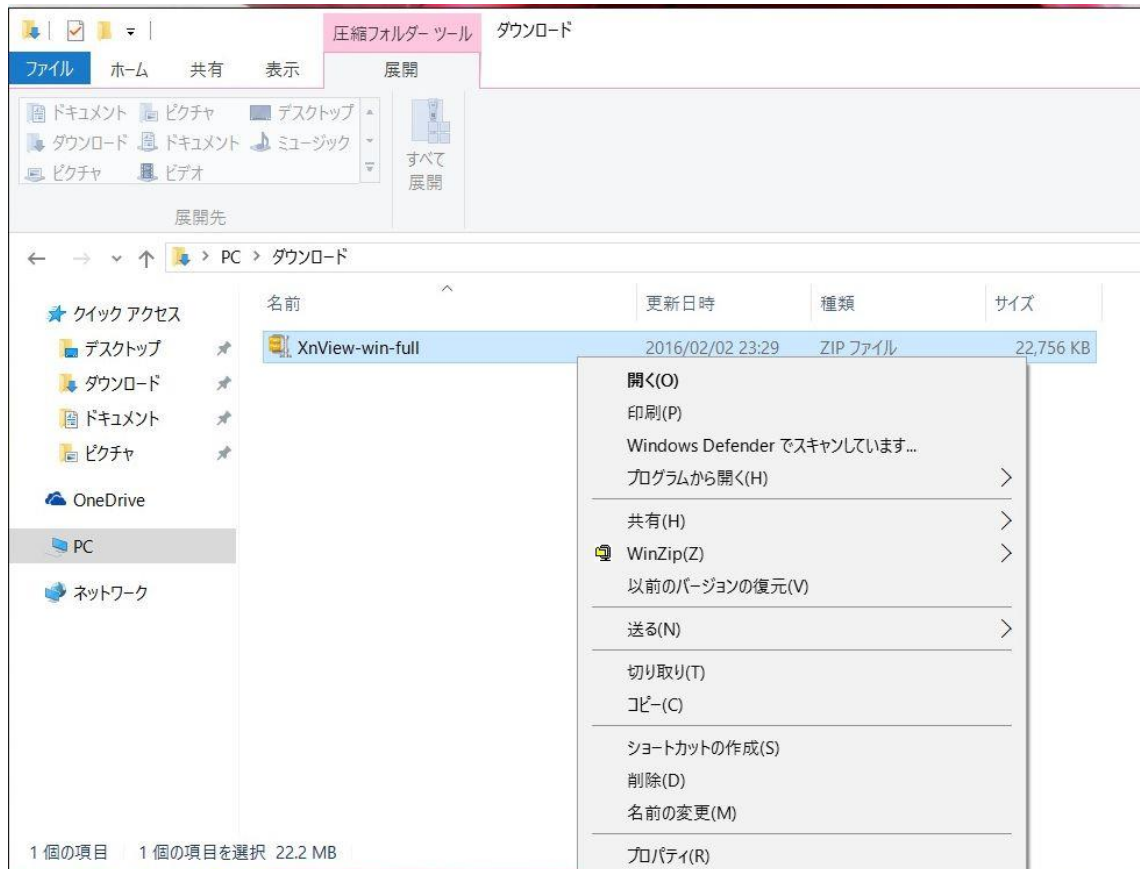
圧縮フォルダー ツール　ダウンロード

ファイル　ホーム　共有　表示　展開

ドキュメント　ピクチャ　デスクトップ
ダウンロード　ドキュメント　ミュージック
ピクチャ　ビデオ

すべて展開

展開先

PC > ダウンロード

クイック アクセス
デスクトップ
ダウンロード
ドキュメント
ピクチャ
OneDrive
PC
ネットワーク

| 名前 | 更新日時 | 種類 | サイズ |
|---|---|---|---|
| XnView-win-full | 2016/02/02 23:29 | ZIP ファイル | 22,756 KB |

開く(O)
印刷(P)
Windows Defender でスキャンしています...
プログラムから開く(H)
共有(H)
WinZip(Z)
以前のバージョンの復元(V)
送る(N)
切り取り(T)
コピー(C)
ショートカットの作成(S)
削除(D)
名前の変更(M)
プロパティ(R)

1 個の項目　1 個の項目を選択 22.2 MB